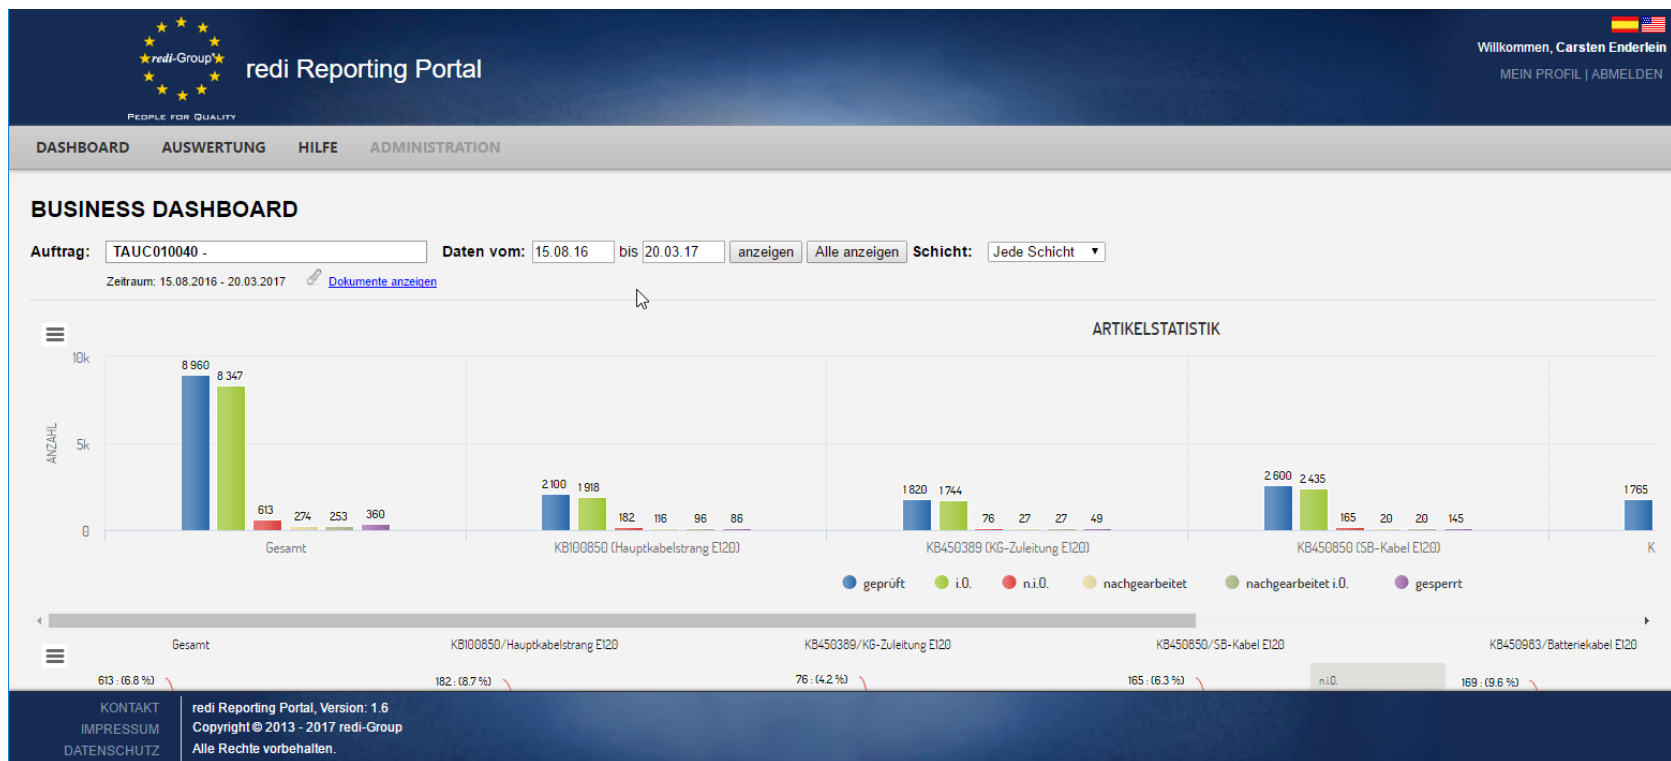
redi-Group
PEOPLE FOR QUALITY
redi Reporting Portal

Willkommen, Carsten Enderlein
MEIN PROFIL | ABMELDEN

DASHBOARD AUSWERTUNG HILFE ADMINISTRATION

BUSINESS DASHBOARD

Auftrag: TAUC010040 - Daten vom: 15.08.16 bis 20.03.17 anzeigen Alle anzeigen Schicht: Jede Schicht

Zeitraum: 15.08.2016 - 20.03.2017 Dokumente anzeigen

ARTIKELSTATISTIK

10k
5k
0
ANZAHL

8 960 8 347 613 274 253 360
Gesamt

2 100 1 918 182 116 96 86
KB100850 (Hauptkabelstrang E120)

1 820 1 744 76 27 27 49
KB450389 (KG-Zuleitung E120)

2 600 2 435 165 20 20 145
KB450850 (SB-Kabel E120)

1 765
K

geprüft i.O. n.i.O. nachgearbeitet nachgearbeitet i.O. gesperrt

Gesamt KB100850/Hauptkabelstrang E120 KB450389/KG-Zuleitung E120 KB450850/SB-Kabel E120 KB450983/Batteriekabel E120

613 : (6.8 %) 182 : (8.7 %) 76 : (4.2 %) 165 : (6.3 %) n.i.O. 169 : (9.6 %)

KONTAKT
IMPRESSUM
DATENSCHUTZ

redi Reporting Portal, Version: 1.6
Copyright © 2013 - 2017 redi-Group
Alle Rechte vorbehalten.